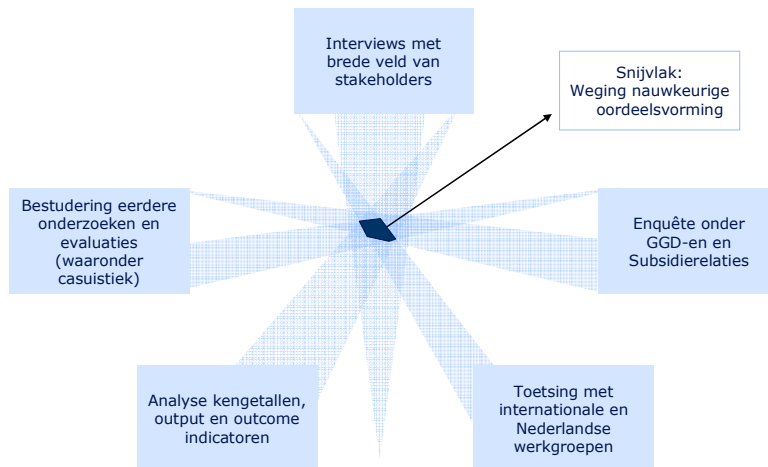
Interviews met brede veld van stakeholders

Snijvlak: Weging nauwkeurige oordeelsvorming

Bestudering eerdere onderzoeken en evaluaties (waaronder casuistiek)

Enquête onder GGD-en en Subsidierelaties

Analyse kengetallen, output en outcome indicatoren

Toetsing met internationale en Nederlandse werkgroepen